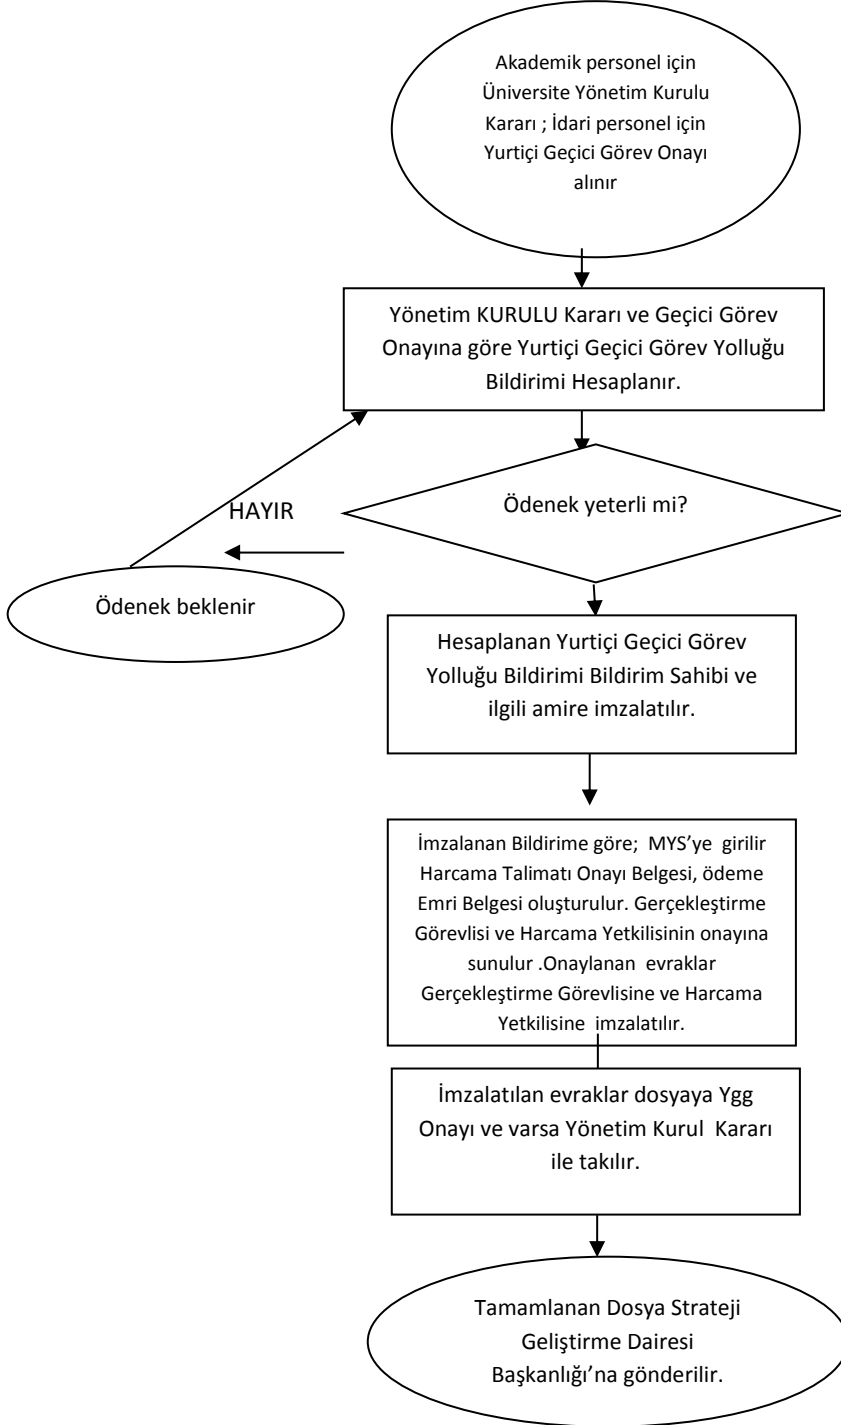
Akademik personel için Üniversite Yönetim Kurulu Kararı ; İdari personel için Yurtiçi Geçici Görev Onayı alınır

Yönetim KURULU Kararı ve Geçici Görev Onayına göre Yurtiçi Geçici Görev Yolluğu Bildirimi Hesaplanır.

HAYIR

Ödenek yeterli mi?

Ödenek beklenir

Hesaplanan Yurtiçi Geçici Görev Yolluğu Bildirimi Bildirim Sahibi ve ilgili amire imzalatılır.

İmzalanan Bildirime göre; MYS'ye girilir Harcama Talimatı Onayı Belgesi, ödeme Emri Belgesi oluşturulur. Gerçekleştirme Görevlisi ve Harcama Yetkilisinin onayına sunulur .Onaylanan evraklar Gerçekleştirme Görevlisine ve Harcama Yetkilisine imzalatılır.

İmzalatılan evraklar dosyaya Ygg Onayı ve varsa Yönetim Kurul Kararı ile takılır.

Tamamlanan Dosya Strateji Geliştirme Dairesi Başkanlığı'na gönderilir.